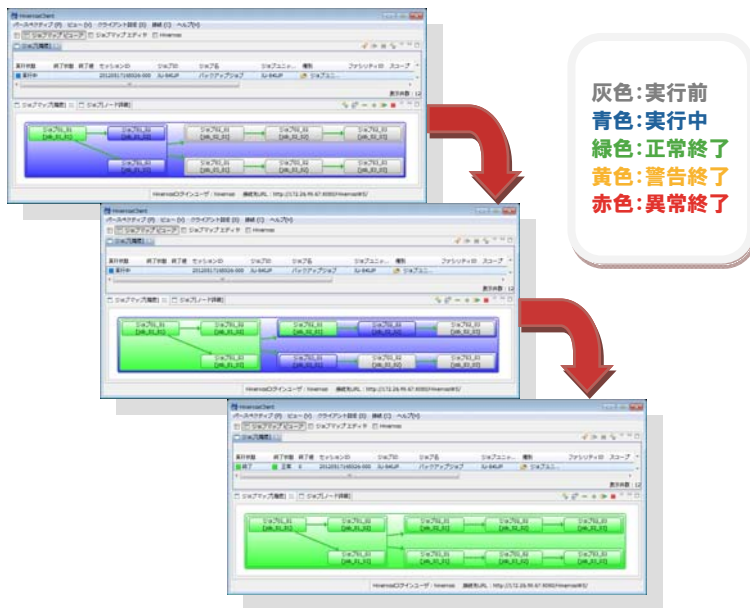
HinemosClient
パースペクティブ(P) ビュー(V) クライアント設定(S) 接続(C) ヘルプ(H)
ジョブマップビューア
ジョブマップエディタ
Hinemos
ジョブ[履歴]
実行状態 終了状態 終了値 セッションID ジョブID ジョブ名 ジョブユニット 種別 ファシリティID スコープ
実行中 20120517165526-000 JU-BKUP バックアップジョブ JU-BKUP ジョブユニ...
表示件数 : 12
ジョブマップ[履歴]
ジョブ[ノード詳細]
ジョブNL_01 [JobNL_01]
HinemosログインユーザID : hinemos 接続先URL : http://172.26.99.67:8080/HinemosWS/

HinemosClient
パースペクティブ(P) ビュー(V) クライアント設定(S) 接続(C) ヘルプ(H)
ジョブマップビューア
ジョブマップエディタ
Hinemos
ジョブ[履歴]
実行状態 終了状態 終了値 セッションID ジョブID ジョブ名 ジョブユニット 種別 ファシリティID スコープ
実行中 20120517165526-000 JU-BKUP バックアップジョブ JU-BKUP ジョブユニ...
表示件数 : 12
ジョブマップ[履歴]
ジョブ[ノード詳細]
HinemosログインユーザID : hinemos 接続先URL : http://172.26.99.67:8080/HinemosWS/

HinemosClient
パースペクティブ(P) ビュー(V) クライアント設定(S) 接続(C) ヘルプ(H)
ジョブマップビューア
ジョブマップエディタ
Hinemos
ジョブ[履歴]
実行状態 終了状態 終了値 セッションID ジョブID ジョブ名 ジョブユニット 種別 ファシリティID スコープ
終了 正常 0 20120517165526-000 JU-BKUP バックアップジョブ JU-BKUP ジョブユニ...
表示件数 : 12
ジョブマップ[履歴]
ジョブ[ノード詳細]
HinemosログインユーザID : hinemos 接続先URL : http://172.26.99.67:8080/HinemosWS/

灰色:実行前
青色:実行中
緑色:正常終了
黄色:警告終了
赤色:異常終了